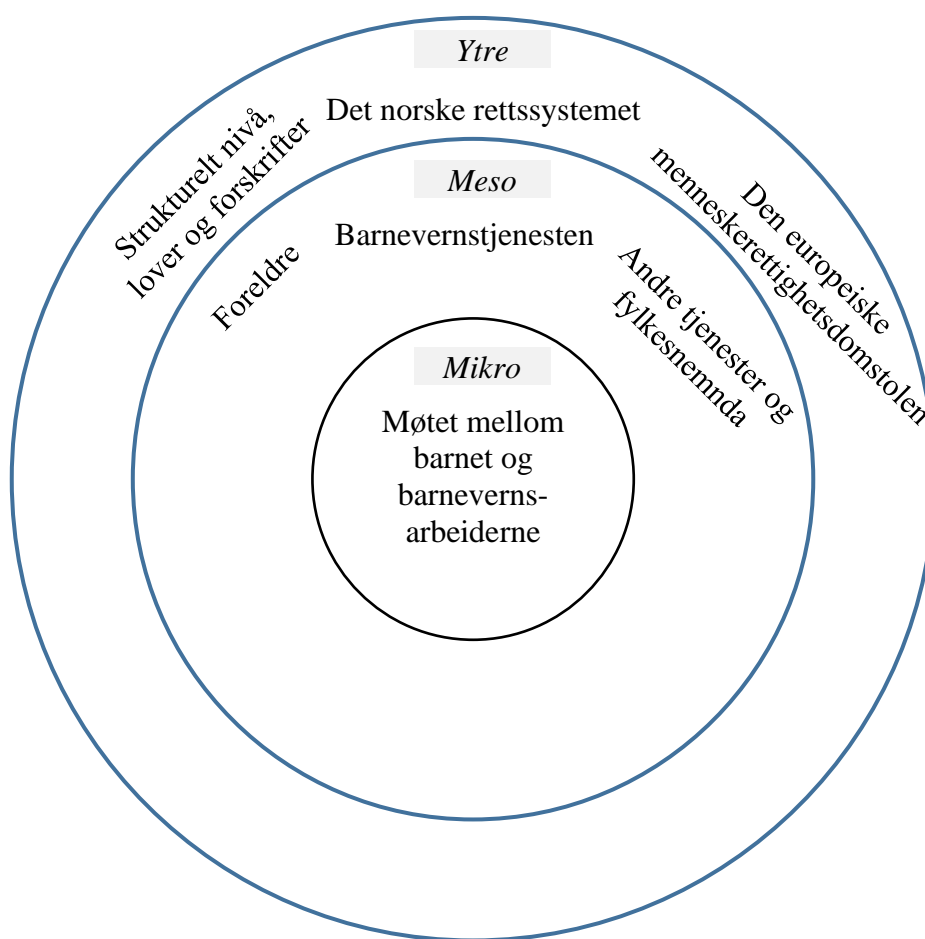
Ytre

Det norske rettssystemet

Strukturelt nivå, lover og forskrifter

Den europeiske menneskerettighetsdomstolen

Meso

Barnevernstjenesten

Foreldre

Andre tjenester og fylkesnemnda

Mikro

Møtet mellom barnet og barneverns-arbeiderne